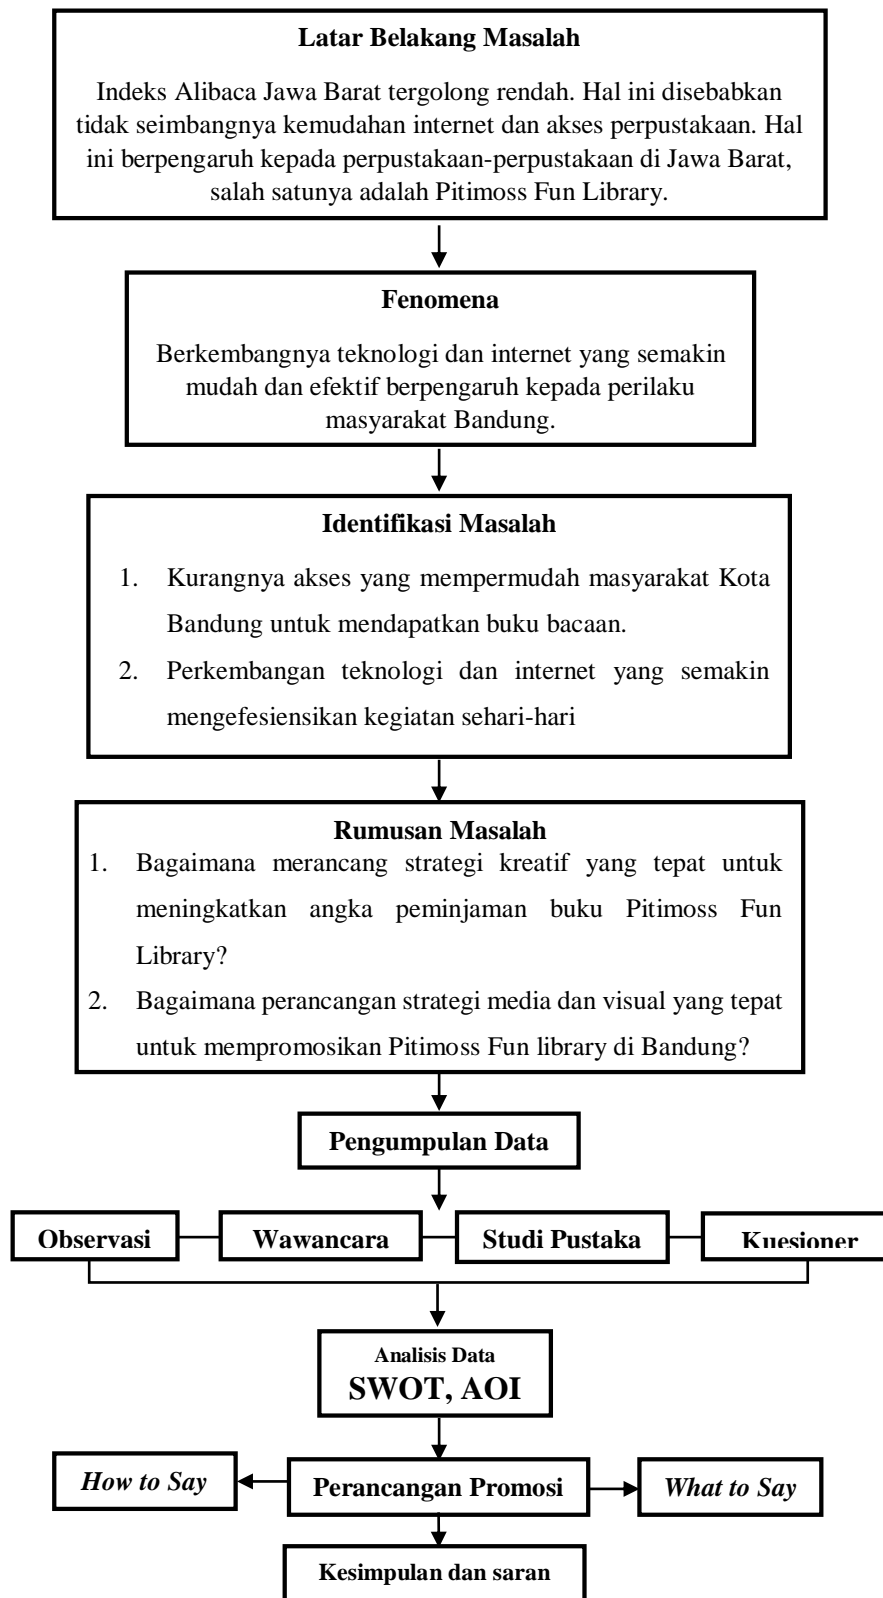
Latar Belakang Masalah

Indeks Alibaca Jawa Barat tergolong rendah. Hal ini disebabkan tidak seimbangnya kemudahan internet dan akses perpustakaan. Hal ini berpengaruh kepada perpustakaan-perpustakaan di Jawa Barat, salah satunya adalah Pitimoss Fun Library.

Fenomena

Berkembangnya teknologi dan internet yang semakin mudah dan efektif berpengaruh kepada perilaku masyarakat Bandung.

Identifikasi Masalah

1. Kurangnya akses yang mempermudah masyarakat Kota Bandung untuk mendapatkan buku bacaan.
2. Perkembangan teknologi dan internet yang semakin mengefesiensikan kegiatan sehari-hari

Rumusan Masalah

1. Bagaimana merancang strategi kreatif yang tepat untuk meningkatkan angka peminjaman buku Pitimoss Fun Library?
2. Bagaimana perancangan strategi media dan visual yang tepat untuk mempromosikan Pitimoss Fun library di Bandung?

Pengumpulan Data

Observasi

Wawancara

Studi Pustaka

Kuesioner

Analisis Data
SWOT, AOI

How to Say

Perancangan Promosi

What to Say

Kesimpulan dan saran